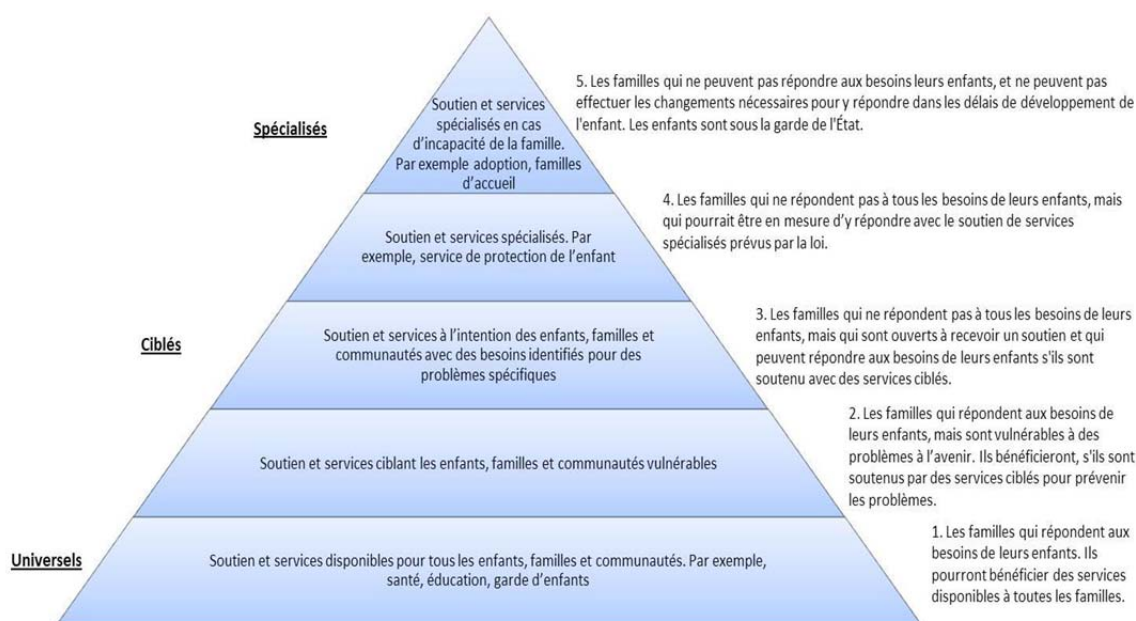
Spécialisés

Soutien et services spécialisés en cas d'incapacité de la famille. Par exemple adoption, familles d'accueil

5. Les familles qui ne peuvent pas répondre aux besoins leurs enfants, et ne peuvent pas effectuer les changements nécessaires pour y répondre dans les délais de développement de l'enfant. Les enfants sont sous la garde de l'État.

Soutien et services spécialisés. Par exemple, service de protection de l'enfant

4. Les familles qui ne répondent pas à tous les besoins de leurs enfants, mais qui pourrait être en mesure d'y répondre avec le soutien de services spécialisés prévus par la loi.

Ciblés

Soutien et services à l'intention des enfants, familles et communautés avec des besoins identifiés pour des problèmes spécifiques

3. Les familles qui ne répondent pas à tous les besoins de leurs enfants, mais qui sont ouverts à recevoir un soutien et qui peuvent répondre aux besoins de leurs enfants s'ils sont soutenu avec des services ciblés.

Soutien et services ciblant les enfants, familles et communautés vulnérables

2. Les familles qui répondent aux besoins de leurs enfants, mais sont vulnérables à des problèmes à l'avenir. Ils bénéficieront, s'ils sont soutenus par des services ciblés pour prévenir les problèmes.

Universels

Soutien et services disponibles pour tous les enfants, familles et communautés. Par exemple, santé, éducation, garde d'enfants

1. Les familles qui répondent aux besoins de leurs enfants. Ils pourront bénéficier des services disponibles à toutes les familles.